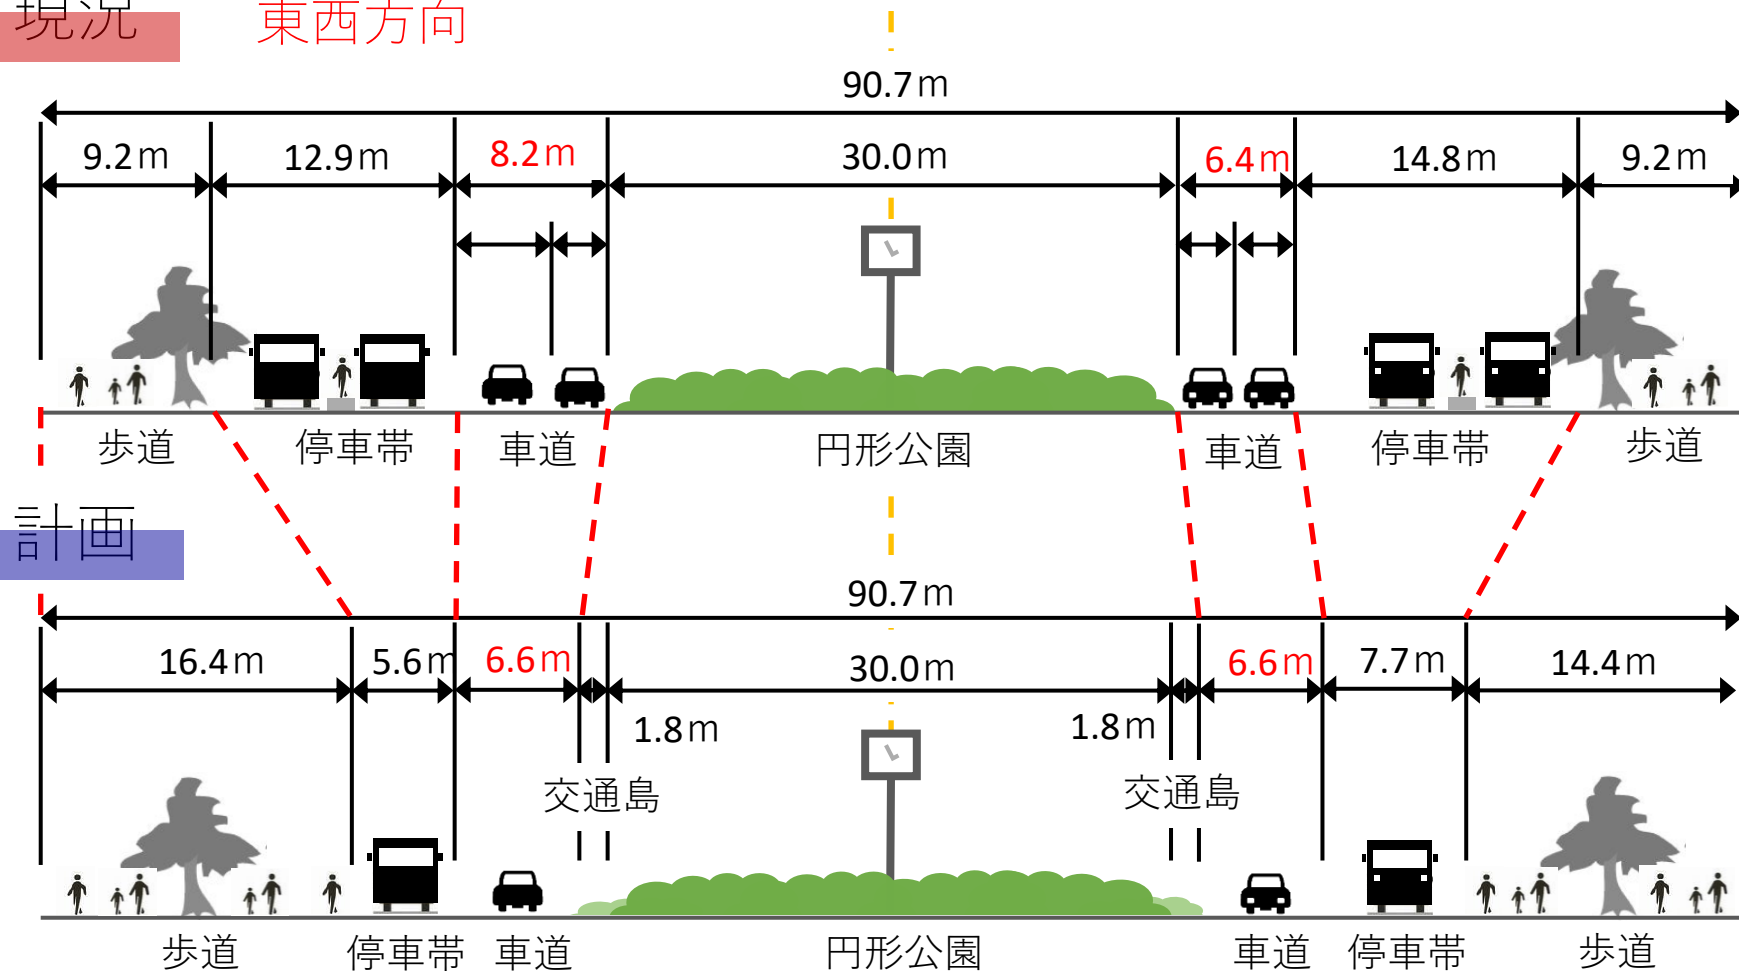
現況 東西方向

90.7m

9.2m 12.9m 8.2m 30.0m 6.4m 14.8m 9.2m

歩道 停車帯 車道 円形公園 車道 停車帯 歩道

計画

90.7m

16.4m 5.6m 6.6m 30.0m 6.6m 7.7m 14.4m

1.8m 1.8m

交通島 交通島

歩道 停車帯 車道 円形公園 車道 停車帯 歩道